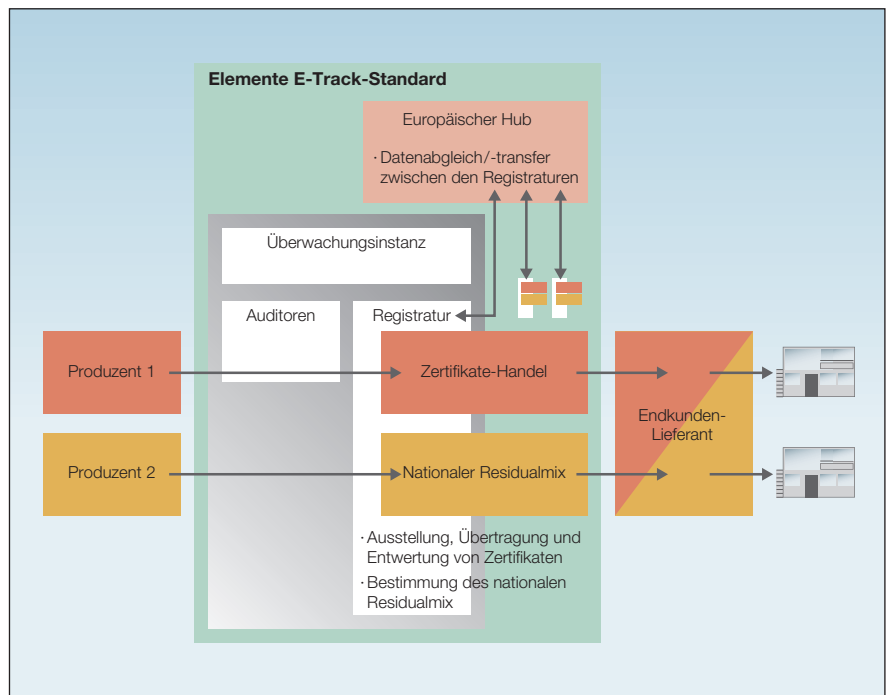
Elemente E-Track-Standard

Europäischer Hub

· Datenabgleich/-transfer zwischen den Registraturen

Überwachungsinstanz

Auditoren

Registratur

Produzent 1

Zertifikate-Handel

Produzent 2

Nationaler Residualmix

Endkunden-Lieferant

· Ausstellung, Übertragung und Entwertung von Zertifikaten

· Bestimmung des nationalen Residualmix